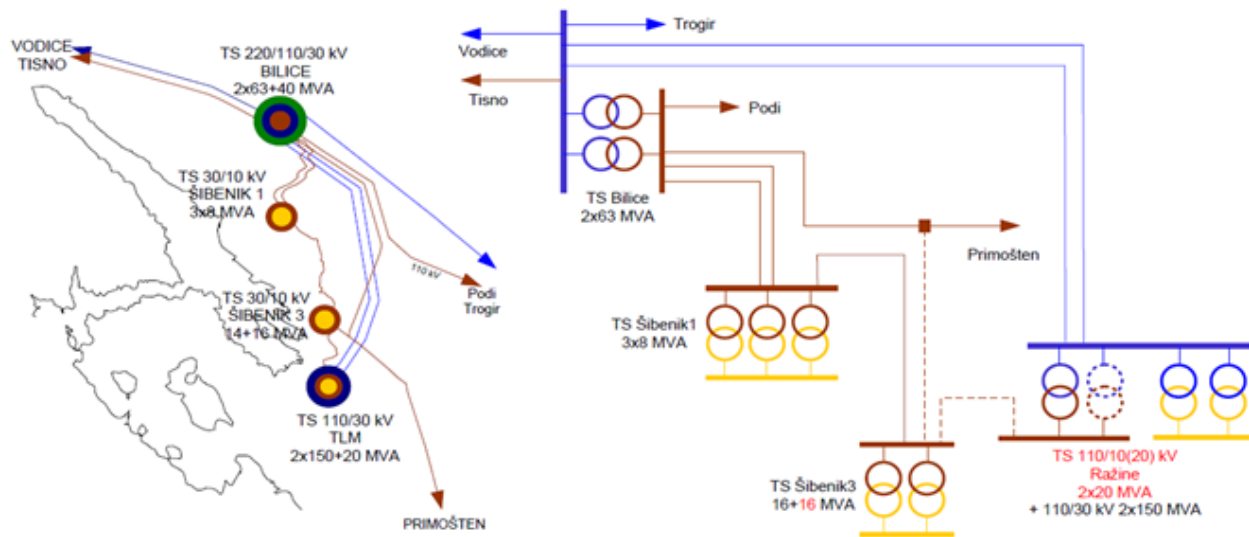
VODICE
TISNO

TS 220/110/30 kV
BILICE
2x63+40 MVA

TS 30/10 kV
ŠIBENIK 1
3x8 MVA

110 kV

Podi
Trogir

TS 30/10 kV
ŠIBENIK 3
14+16 MVA

TS 110/30 kV
TLM
2x150+20 MVA

PRIMOŠTEN

Trogir
Vodice
Tisno
Podi
TS Bilice
2x63 MVA
Primošten
TS Šibenik1
3x8 MVA
TS Šibenik3
16+16 MVA
TS 110/10(20) kV
Ražine
2x20 MVA
+ 110/30 kV 2x150 MVA